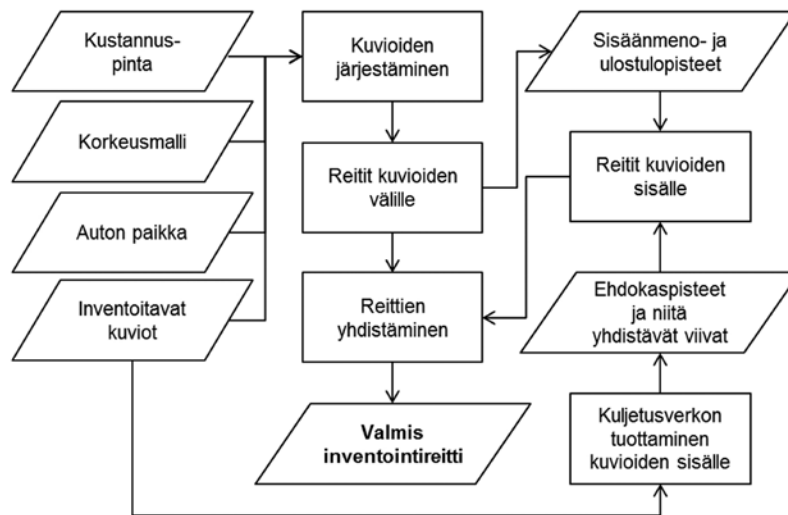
Kustannuspinta

Korkeusmalli

Auton paikka

Inventoitavat kuviot

Kuvioiden järjestäminen

Reitit kuvioiden välille

Reittien yhdistäminen

Valmis inventointireitti

Sisäänmeno- ja ulostulopisteet

Reitit kuvioiden sisälle

Ehdokaspisteet ja niitä yhdistävät viivat

Kuljetusverkon tuottaminen kuvioiden sisälle